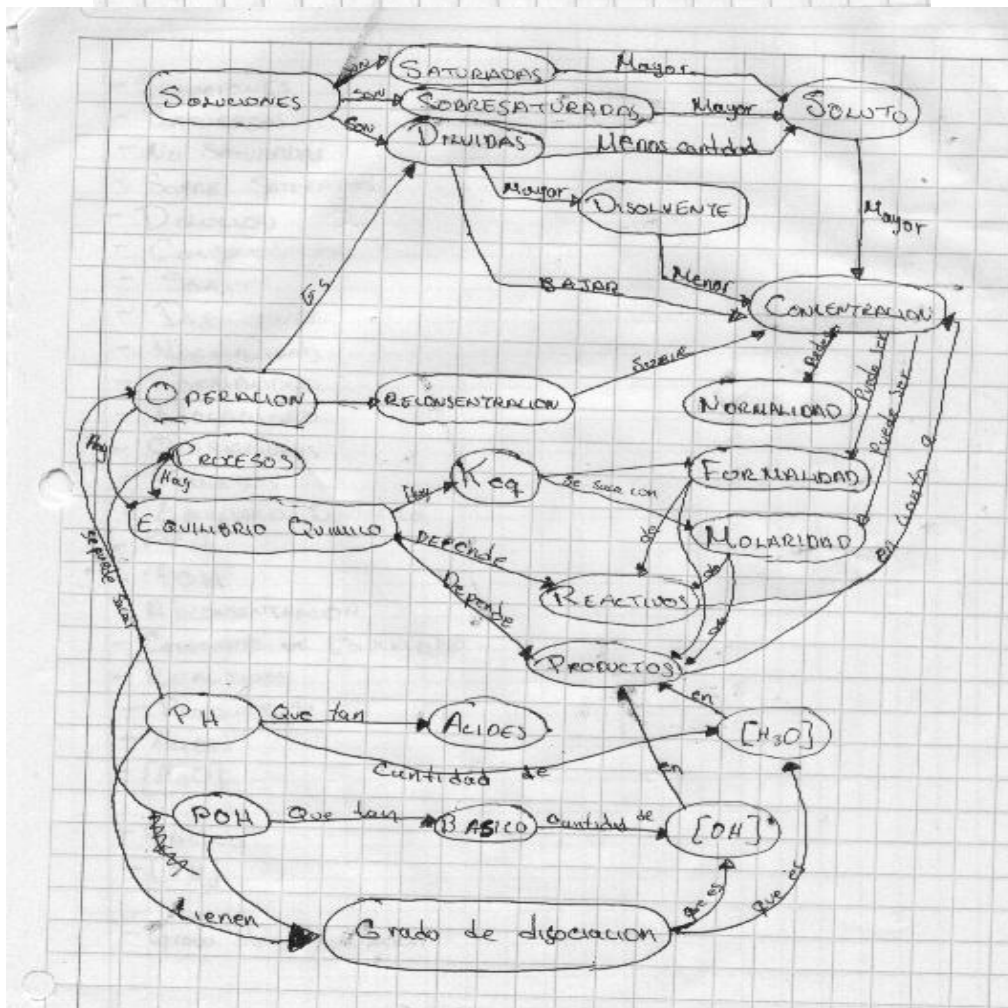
SOLUCIONES
son
SATURADAS
Mayor
son
SOBRESATURADAS
Mayor
SOLUTO
son
DILUIDAS
Menos cantidad
Mayor
DISOLVENTE
Mayor
Menor
BAJAR
CONCENTRACION
Es
SUBIR
Puede
Puede ser
Puede ser
OPERACION
RECONSENTRACION
NORMALIDAD
Hay
PROCESOS
Hay
Hay
Keq
Se saca con
FORMALIDAD
EQUILIBRIO QUIMICO
Depende
de
MOLARIDAD
Depende
de
REACTIVOS
En cuanto a
Se puede sacar
de
PRODUCTOS
en
PH
Que tan
ACIDOS
$[H_3O]$
Cantidad de
en
POH
Que tan
BASICO
Cantidad de
$[OH]^*$
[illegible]
tienen
Grado de disociacion
que es
que es